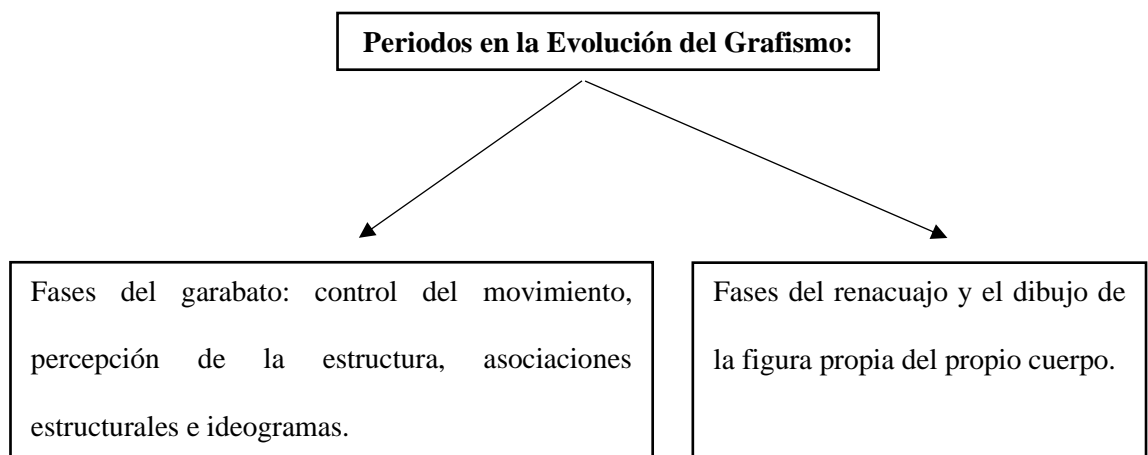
**Periodos en la Evolución del Grafismo:**

Fases del garabato: control del movimiento, percepción de la estructura, asociaciones estructurales e ideogramas.

Fases del renacuajo y el dibujo de la figura propia del propio cuerpo.